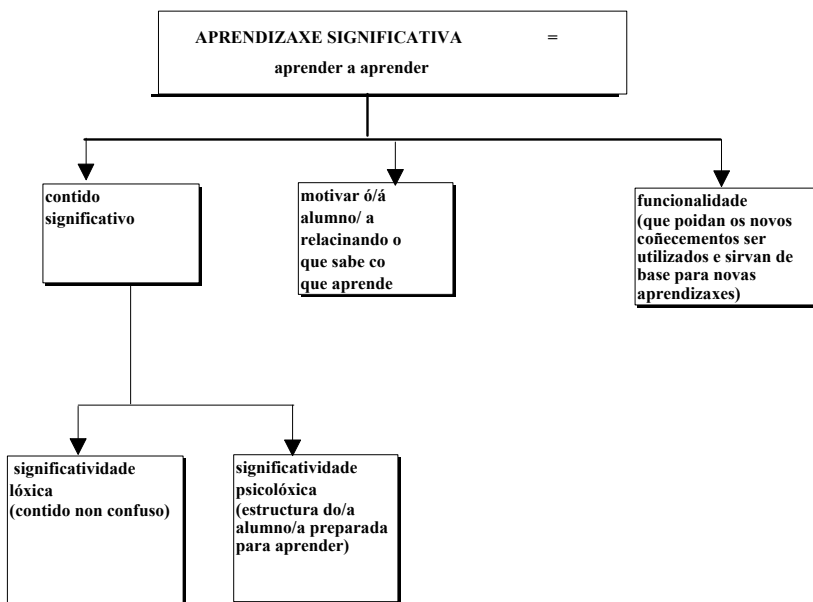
APRENDIZAXE SIGNIFICATIVA =
aprender a aprender

contido significativo

motivar ó/á alumno/ a relacinando o que sabe co que aprende

funcionalidade (que poidan os novos coñecementos ser utilizados e sirvan de base para novas aprendizaxes)

significatividade lóxica (contido non confuso)

significatividade psicolóxica (estructura do/a alumno/a preparada para aprender)